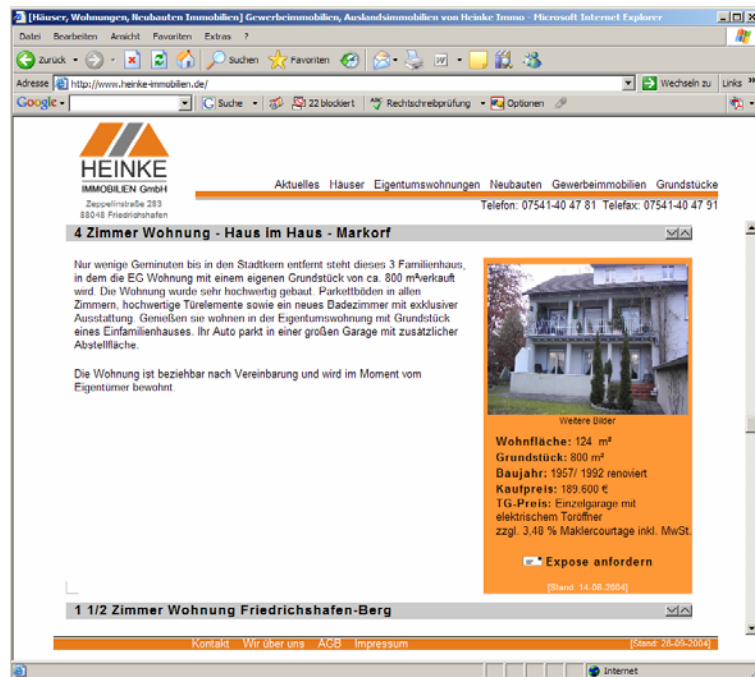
[Häuser, Wohnungen, Neubauten Immobilien] Gewerbeimmobilien, Auslandsimmobilien von Heinke Immo - Microsoft Internet Explorer

Datei Bearbeiten Ansicht Favoriten Extras ?

Zurück Suchen Favoriten

Adresse http://www.heinke-immobilien.de/ Wechseln zu Links

Google Suche 22 blockiert Rechtschreibprüfung Optionen

HEINKE
IMMOBILIEN GmbH
Zeppelinstraße 283
88048 Friedrichshafen

Aktuelles Häuser Eigentumswohnungen Neubauten Gewerbeimmobilien Grundstücke

Telefon: 07541-40 47 81 Telefax: 07541-40 47 91

4 Zimmer Wohnung - Haus im Haus - Markorf

Nur wenige Geminuten bis in den Stadtkern entfernt steht dieses 3 Familienhaus, in dem die EG Wohnung mit einem eigenen Grundstück von ca. 800 m²verkauft wird. Die Wohnung wurde sehr hochwertig gebaut. Parkettböden in allen Zimmern, hochwertige Türelemente sowie ein neues Badezimmer mit exklusiver Ausstattung. Genießen sie wohnen in der Eigentumswohnung mit Grundstück eines Einfamilienhauses. Ihr Auto parkt in einer großen Garage mit zusätzlicher Abstellfläche.

Die Wohnung ist beziehbar nach Vereinbarung und wird im Moment vom Eigentümer bewohnt.

Weitere Bilder

Wohnfläche: 124 m²
Grundstück: 800 m²
Baujahr: 1957/ 1992 renoviert
Kaufpreis: 189.600 €
TG-Preis: Einzelgarage mit elektrischem Toröffner
zzgl. 3,48 % Maklercourtage inkl. MwSt.

Expose anfordern

[Stand: 14.06.2004]

1 1/2 Zimmer Wohnung Friedrichshafen-Berg

Kontakt Wir über uns AGB Impressum [Stand: 28-09-2004]

Internet